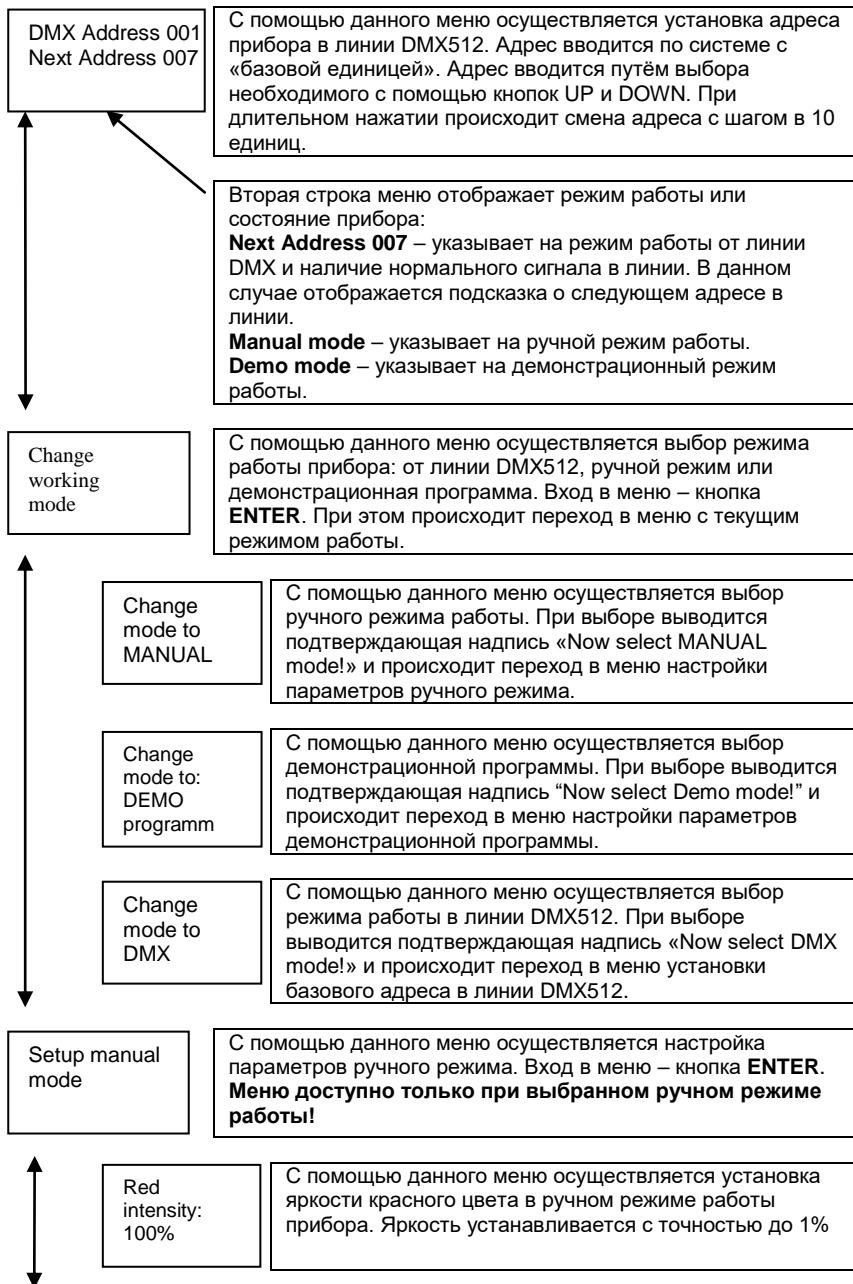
DMX Address 001
Next Address 007

С помощью данного меню осуществляется установка адреса прибора в линии DMX512. Адрес вводится по системе с «базовой единицей». Адрес вводится путём выбора необходимого с помощью кнопок UP и DOWN. При длительном нажатии происходит смена адреса с шагом в 10 единиц.

Вторая строка меню отображает режим работы или состояние прибора:
**Next Address 007** – указывает на режим работы от линии DMX и наличие нормального сигнала в линии. В данном случае отображается подсказка о следующем адресе в линии.
**Manual mode** – указывает на ручной режим работы.
**Demo mode** – указывает на демонстрационный режим работы.

Change working mode

С помощью данного меню осуществляется выбор режима работы прибора: от линии DMX512, ручной режим или демонстрационная программа. Вход в меню – кнопка **ENTER**. При этом происходит переход в меню с текущим режимом работы.

Change mode to MANUAL

С помощью данного меню осуществляется выбор ручного режима работы. При выборе выводится подтверждающая надпись «Now select MANUAL mode!» и происходит переход в меню настройки параметров ручного режима.

Change mode to: DEMO programm

С помощью данного меню осуществляется выбор демонстрационной программы. При выборе выводится подтверждающая надпись “Now select Demo mode!” и происходит переход в меню настройки параметров демонстрационной программы.

Change mode to DMX

С помощью данного меню осуществляется выбор режима работы в линии DMX512. При выборе выводится подтверждающая надпись «Now select DMX mode!» и происходит переход в меню установки базового адреса в линии DMX512.

Setup manual mode

С помощью данного меню осуществляется настройка параметров ручного режима. Вход в меню – кнопка **ENTER**. **Меню доступно только при выбранном ручном режиме работы!**

Red intensity: 100%

С помощью данного меню осуществляется установка яркости красного цвета в ручном режиме работы прибора. Яркость устанавливается с точностью до 1%